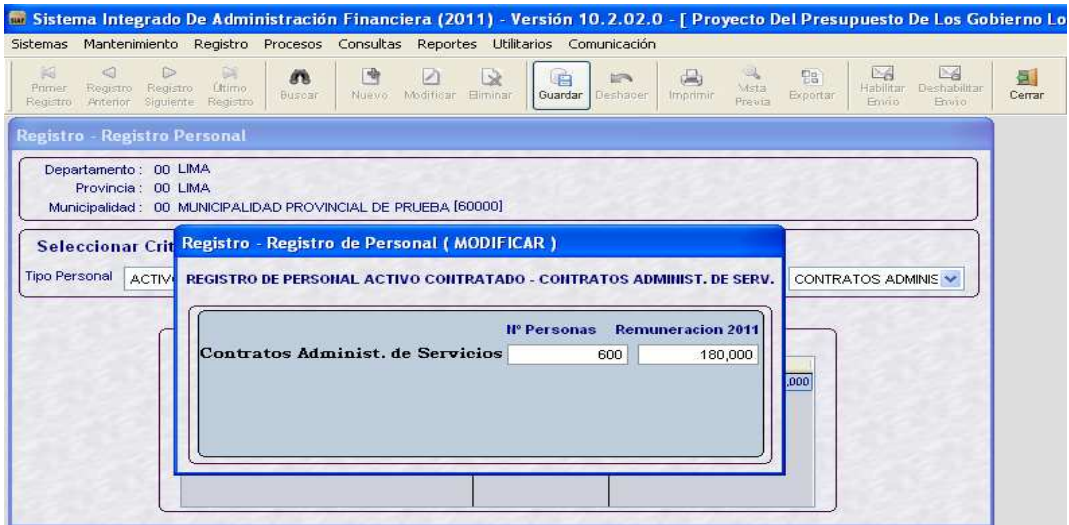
Sistema Integrado De Administración Financiera (2011) - Versión 10.2.02.0 - [ Proyecto Del Presupuesto De Los Gobierno Lo

Sistemas Mantenimiento Registro Procesos Consultas Reportes Utilitarios Comunicación

Primer Registro Registro Anterior Registro Siguiente Último Registro Buscar Nuevo Modificar Eliminar Guardar Deshacer Imprimir Vista Previa Exportar Habilitar Envío Deshabilitar Envío Cerrar

Registro - Registro Personal

Departamento : 00 LIMA
Provincia : 00 LIMA
Municipalidad : 00 MUNICIPALIDAD PROVINCIAL DE PRUEBA [60000]

Seleccionar Crit

Tipo Personal ACTIV

CONTRATOS ADMINIS

,000

Registro - Registro de Personal ( MODIFICAR )

REGISTRO DE PERSONAL ACTIVO CONTRATADO - CONTRATOS ADMINIST. DE SERV.

| | Nº Personas | Remuneracion 2011 |
|---|---|---|
| Contratos Administ. de Servicios | 600 | 180,000 |